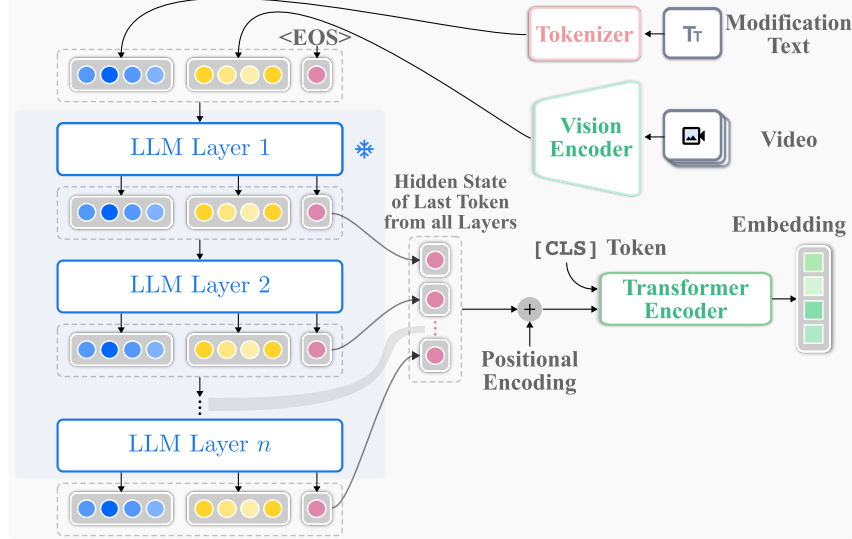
<EOS>

Tokenizer

Modification Text

LLM Layer 1

Vision Encoder

Video

Hidden State of Last Token from all Layers

Embedding

[CLS] Token

LLM Layer 2

Transformer Encoder

+

Positional Encoding

LLM Layer $n$